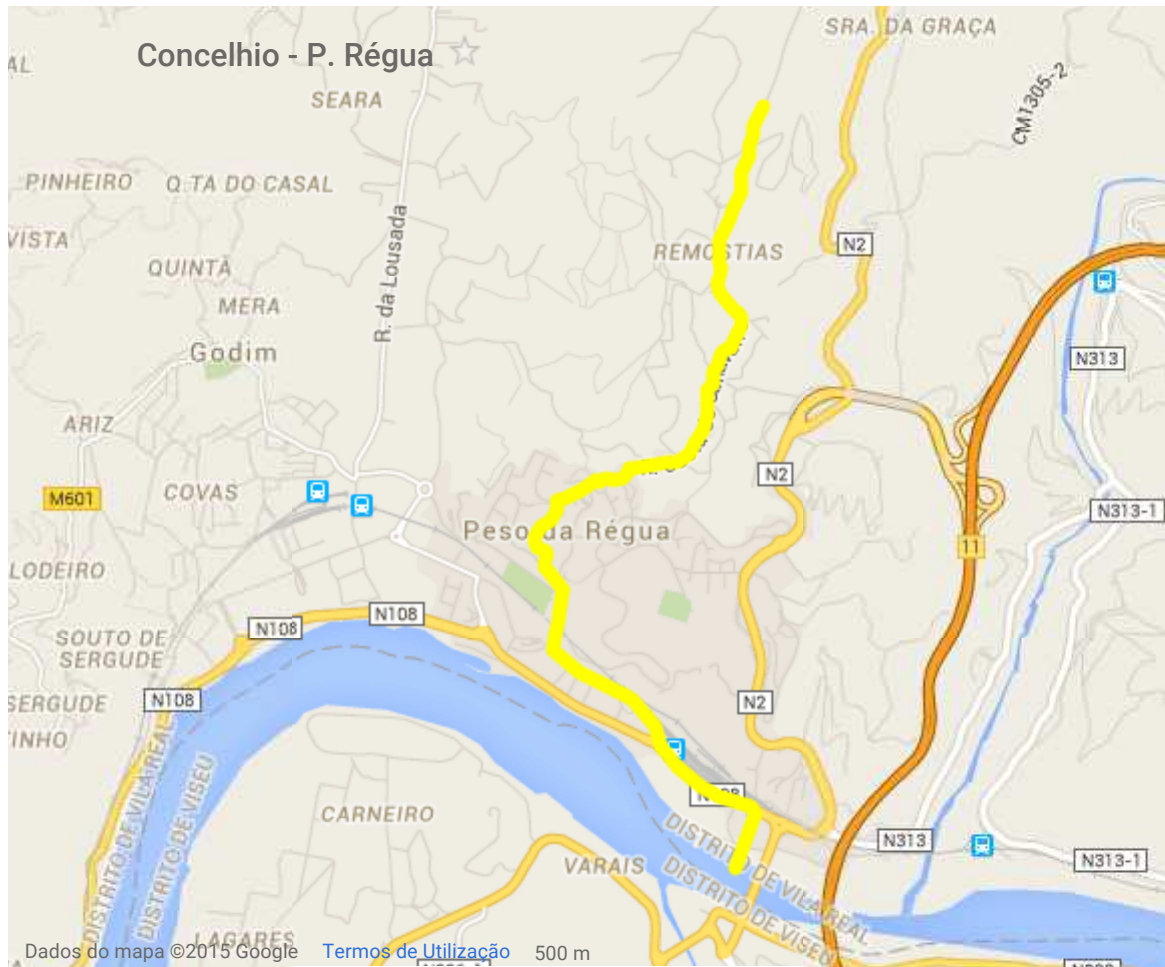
Concelhio - P. Régua

SRA. DA GRAÇA
AL
SEARA
CM1305-2
PINHEIRO
Q.TA DO CASAL
VISTA
REMO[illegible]TIAS
N2
QUINTA
MERA
R. da Lousada
N313
Godim
ARIZ
N2
COVAS
M601
N313-1
Peso da Régua
11
LODEIRO
N108
N108
SOUTO DE SERGUDE
SERGUDE
N108
N2
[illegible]TINHO
DISTRITO DE VILA REAL
DISTRITO DE VISEU
N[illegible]
CARNEIRO
DISTRITO DE VILA REAL
N313
VARAIS
DISTRITO DE VISEU
N313-1
LAGARES

Dados do mapa ©2015 Google   Termos de Utilização   500 m